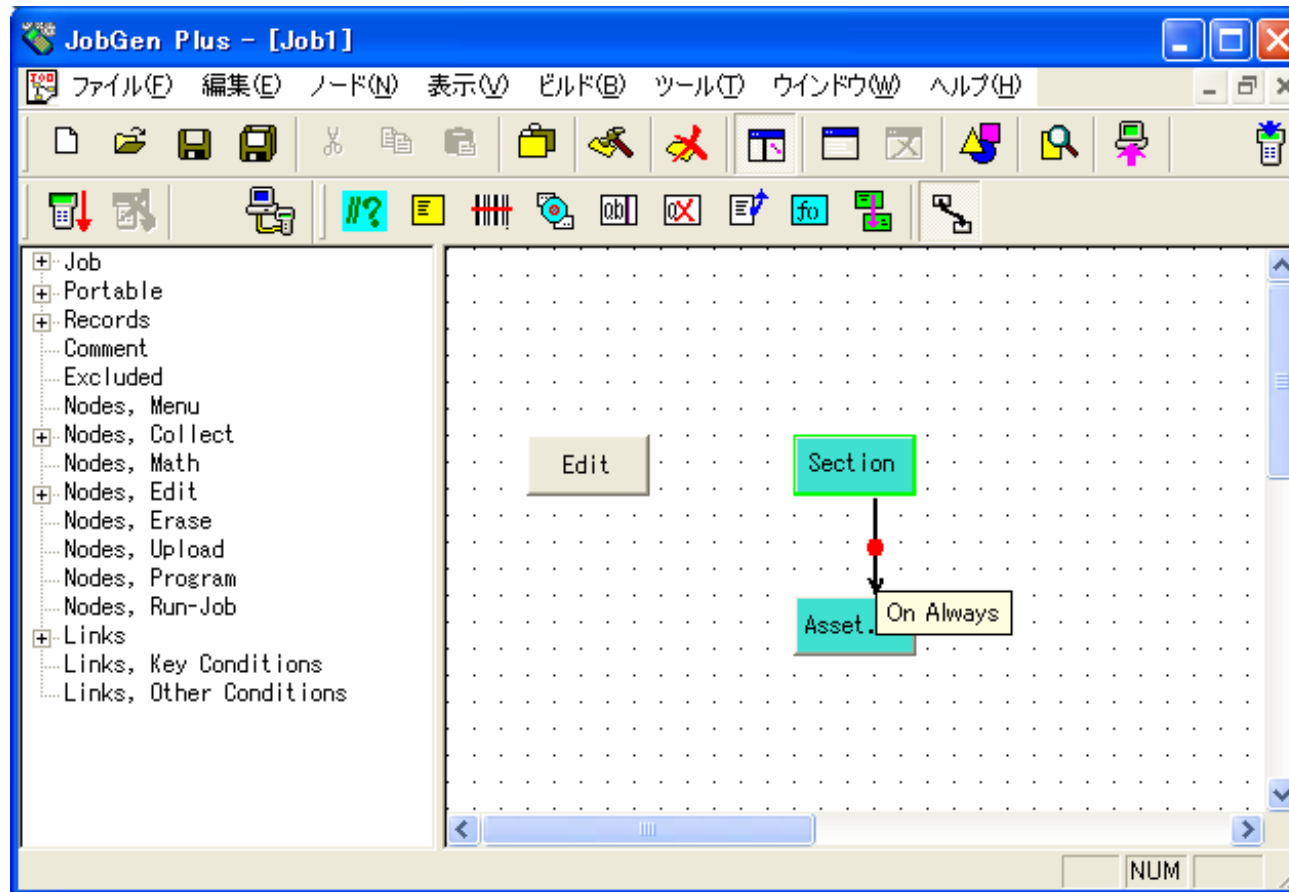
JobGen Plus - [Job1]

ファイル(F) 編集(E) ノード(N) 表示(V) ビルド(B) ツール(T) ウインドウ(W) ヘルプ(H)

#? ab| 0X fo

Job
Portable
Records
Comment
Excluded
Nodes, Menu
Nodes, Collect
Nodes, Math
Nodes, Edit
Nodes, Erase
Nodes, Upload
Nodes, Program
Nodes, Run-Job
Links
Links, Key Conditions
Links, Other Conditions

Edit

Section

Asset.

On Always

NUM